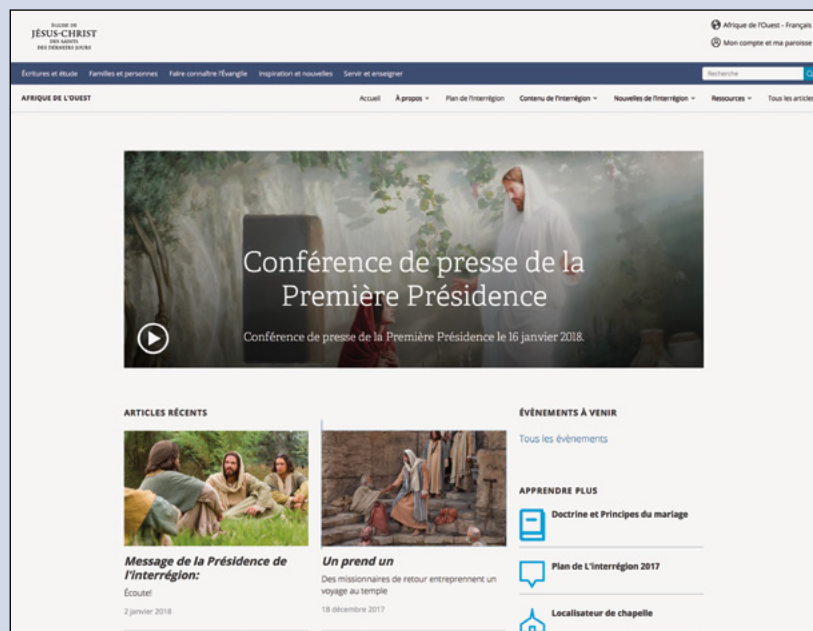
ÉGLISE DE
JÉSUS-CHRIST
DES SAINTS
DES DERNIERS JOURS

Afrique de l'Ouest - Français
Mon compte et ma paroisse

Écritures et étude Familles et personnes Faire connaître l'Évangile Inspiration et nouvelles Servir et enseigner

Recherche

AFRIQUE DE L'OUEST

Accueil À propos Plan de l'interrégion Contenu de l'interrégion Nouvelles de l'interrégion Ressources Tous les articles

Conférence de presse de la Première Présidence

Conférence de presse de la Première Présidence le 16 janvier 2018.

ARTICLES RÉCENTS

Message de la Présidence de l'interrégion:
Écoute!
2 janvier 2018

Un prend un
Des missionnaires de retour entreprennent un voyage au temple
18 décembre 2017

ÉVÈNEMENTS À VENIR
Tous les évènements

APPRENDRE PLUS
Doctrine et Principes du mariage
Plan de L'interrégion 2017
Localisateur de chapelle